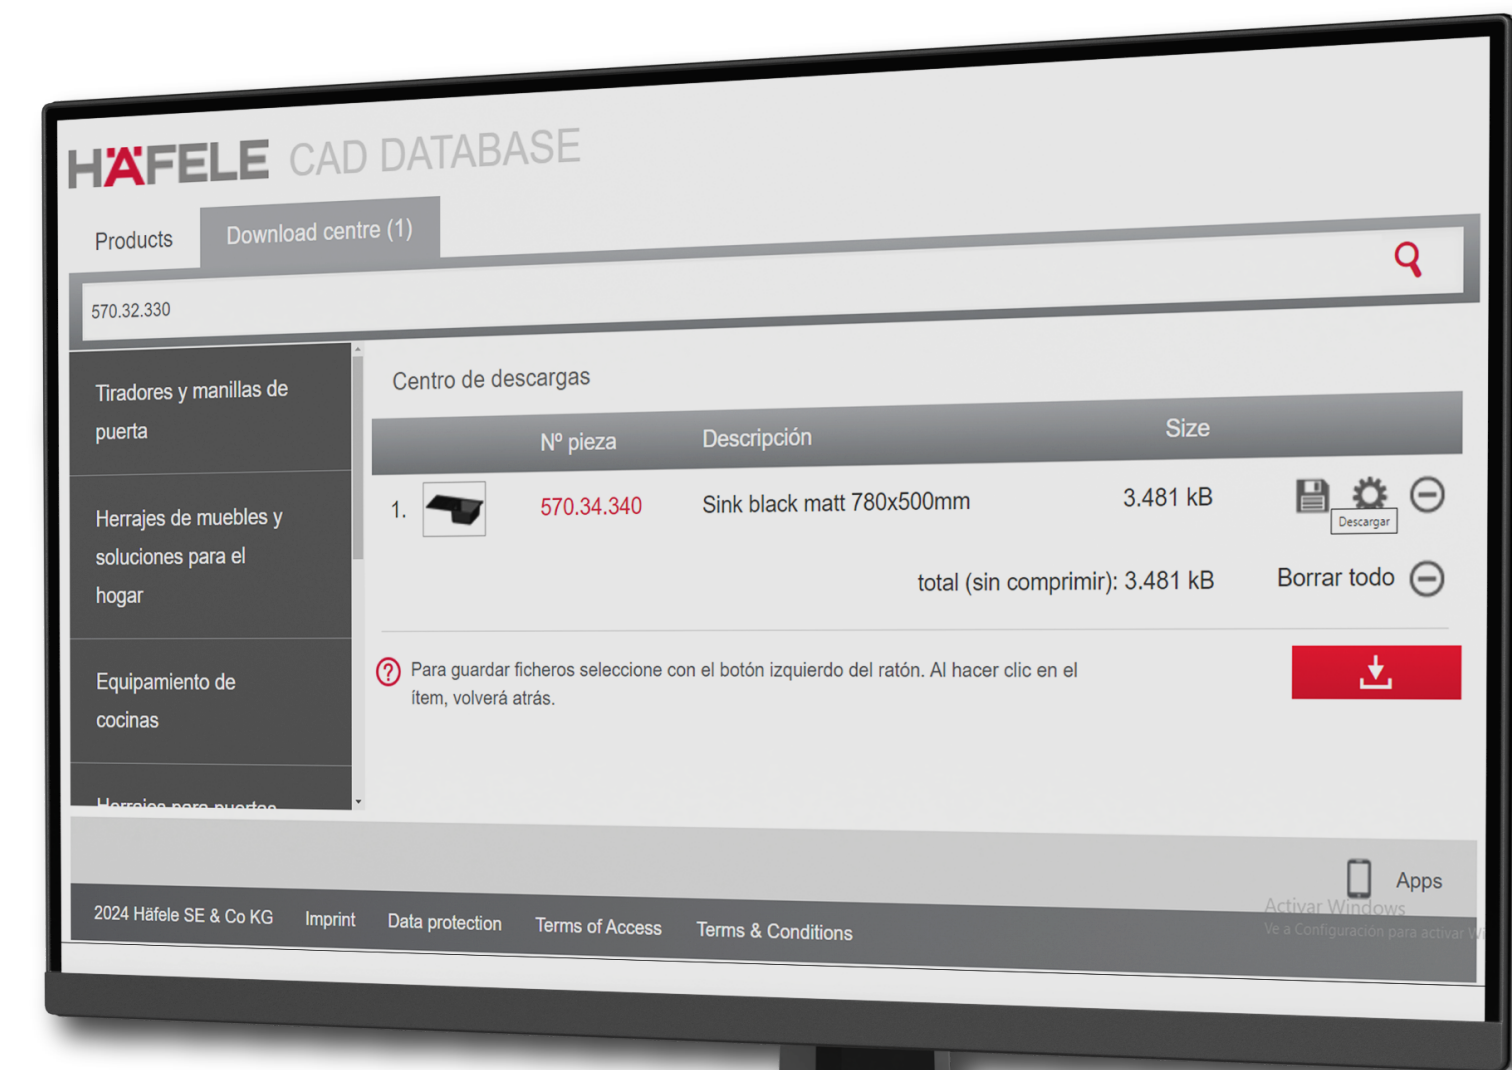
HÄFELE CAD DATABASE

Products

Download centre (1)

570.32.330

Tiradores y manillas de puerta

Herrajes de muebles y soluciones para el hogar

Equipamiento de cocinas

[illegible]

Centro de descargas

| | Nº pieza | Descripción | Size |
|---|---|---|---|
| 1. | 570.34.340 | Sink black matt 780x500mm | 3.481 kB |

Descargar

total (sin comprimir): 3.481 kB

Borrar todo

Para guardar ficheros seleccione con el botón izquierdo del ratón. Al hacer clic en el ítem, volverá atrás.

Apps

Activar Windows
Ve a Configuración para activar W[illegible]

2024 Häfele SE & Co KG Imprint Data protection Terms of Access Terms & Conditions